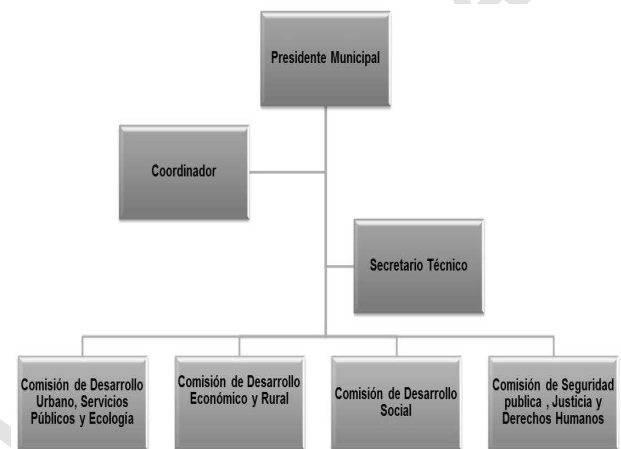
Presidente Municipal

Coordinador

Secretario Técnico

Comisión de Desarrollo Urbano, Servicios Públicos y Ecología

Comisión de Desarrollo Económico y Rural

Comisión de Desarrollo Social

Comisión de Seguridad publica , Justicia y Derechos Humanos